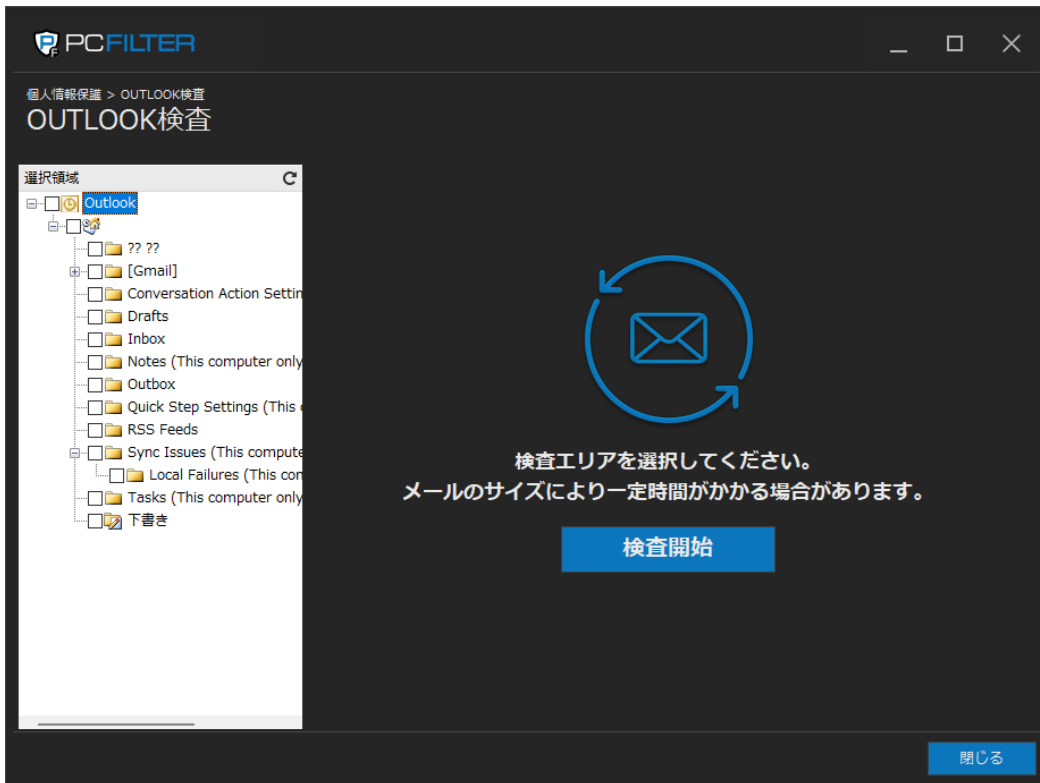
PCFILTER

個人情報保護 > OUTLOOK検査
OUTLOOK検査

選択領域
Outlook
?? ??
[Gmail]
Conversation Action Settin
Drafts
Inbox
Notes (This computer only
Outbox
Quick Step Settings (This c
RSS Feeds
Sync Issues (This compute
Local Failures (This con
Tasks (This computer only
下書き

検査エリアを選択してください。
メールのサイズにより一定時間がかかる場合があります。

検査開始

閉じる